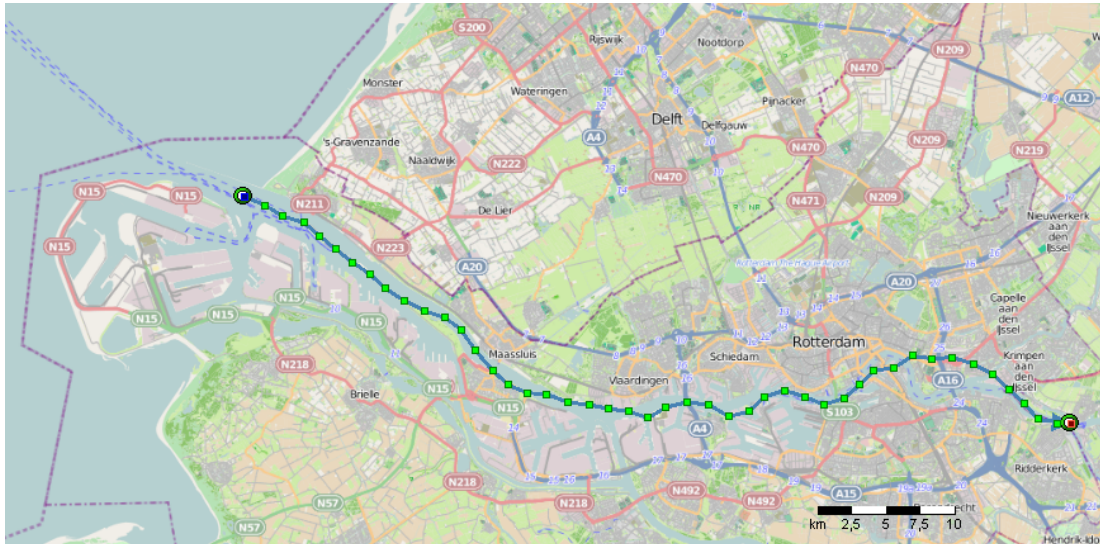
S200
Rijswijk
Nootdorp
N209
N470
Monster
Wateringen
Pijnacker
A12
Delft
Delfgauw
A4
's-Gravenzande
Naaldwijk
N222
N470
N209
N219
N15
N15
N211
De Lier
N471
N209
Nieuwerkerk aan den IJssel
N15
N223
A20
A20
N15
N15
N15
Capelle aan den IJssel
Rotterdam
Maassluis
Schiedam
Krimpen aan den IJssel
N218
A16
Vlaardingen
Brielle
N15
N15
S103
A4
Ridderkerk
N218
N492
N492
A15
N218
N57
N57
km 2,5 5 7,5 10
Hendrik-Ido